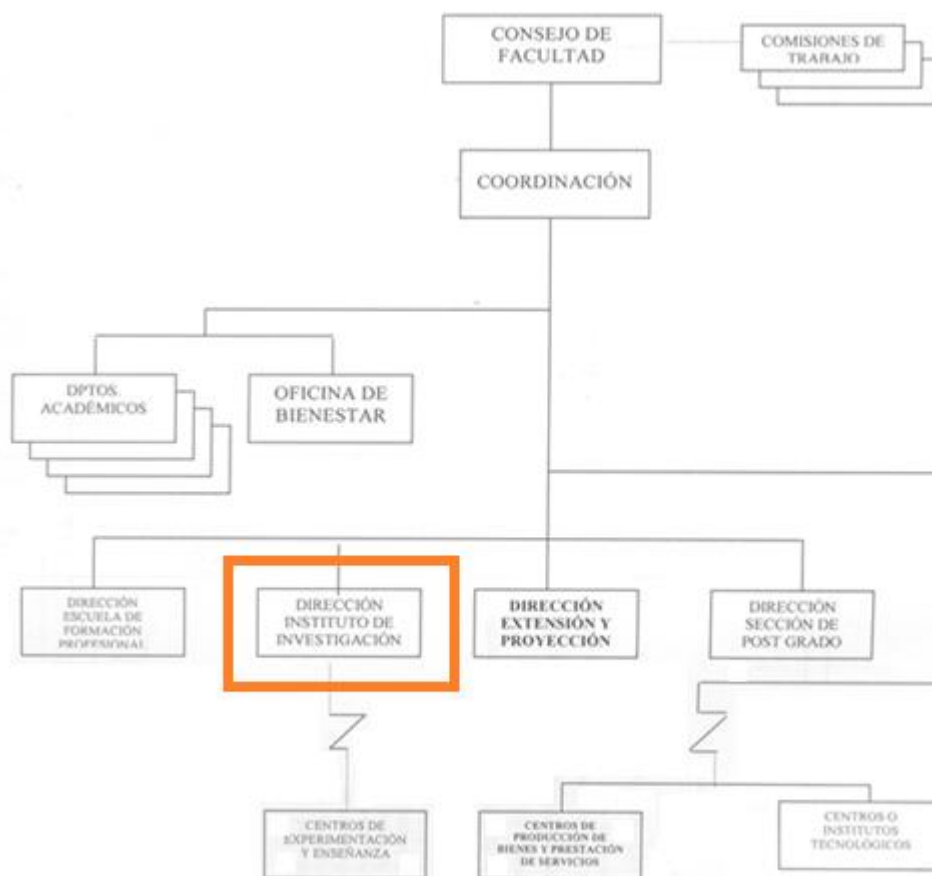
CONSEJO DE FACULTAD

COMISIONES DE TRABAJO

COORDINACIÓN

DPTOS. ACADÉMICOS

OFICINA DE BIENESTAR

DIRECCIÓN ESCUELA DE FORMACIÓN PROFESIONAL

DIRECCIÓN INSTITUTO DE INVESTIGACIÓN

DIRECCIÓN EXTENSIÓN Y PROYECCIÓN

DIRECCIÓN SECCIÓN DE POST GRADO

CENTROS DE EXPERIMENTACIÓN Y ENSEÑANZA

CENTROS DE PRODUCCIÓN DE BIENES Y PRESTACIÓN DE SERVICIOS

CENTROS O INSTITUTOS TECNOLÓGICOS